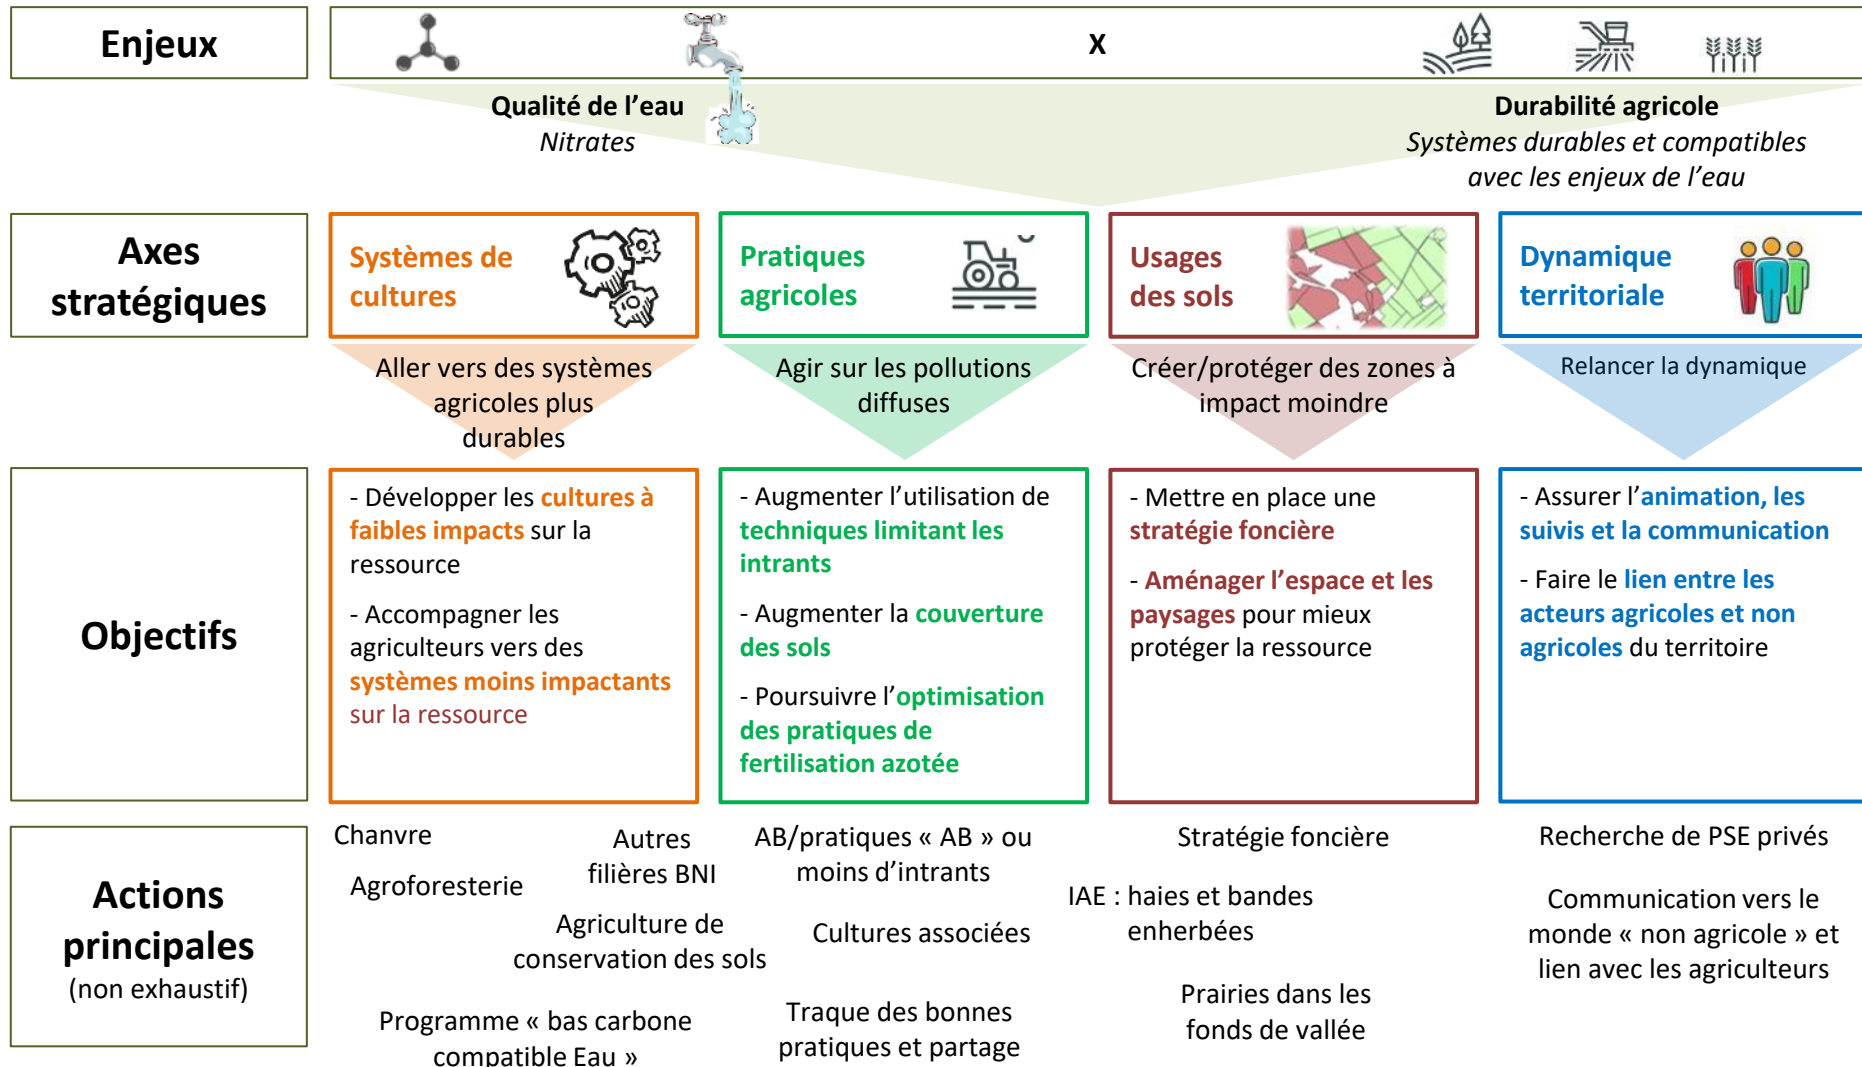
Enjeux

X

Qualité de l'eau
Nitrates

Durabilité agricole
Systèmes durables et compatibles avec les enjeux de l'eau

Axes stratégiques

Systèmes de cultures

Pratiques agricoles

Usages des sols

Dynamique territoriale

Aller vers des systèmes agricoles plus durables

Agir sur les pollutions diffuses

Créer/protéger des zones à impact moindre

Relancer la dynamique

Objectifs

- Développer les cultures à faibles impacts sur la ressource

- Accompagner les agriculteurs vers des systèmes moins impactants sur la ressource

- Augmenter l'utilisation de techniques limitant les intrants

- Augmenter la couverture des sols

- Poursuivre l'optimisation des pratiques de fertilisation azotée

- Mettre en place une stratégie foncière

- Aménager l'espace et les paysages pour mieux protéger la ressource

- Assurer l'animation, les suivis et la communication

- Faire le lien entre les acteurs agricoles et non agricoles du territoire

Actions principales
(non exhaustif)

Chanvre

Autres filières BNI

Agroforesterie

Agriculture de conservation des sols

Programme « bas carbone compatible Eau »

AB/pratiques « AB » ou moins d'intrants

Cultures associées

Traque des bonnes pratiques et partage

Stratégie foncière

IAE : haies et bandes enherbées

Prairies dans les fonds de vallée

Recherche de PSE privés

Communication vers le monde « non agricole » et lien avec les agriculteurs